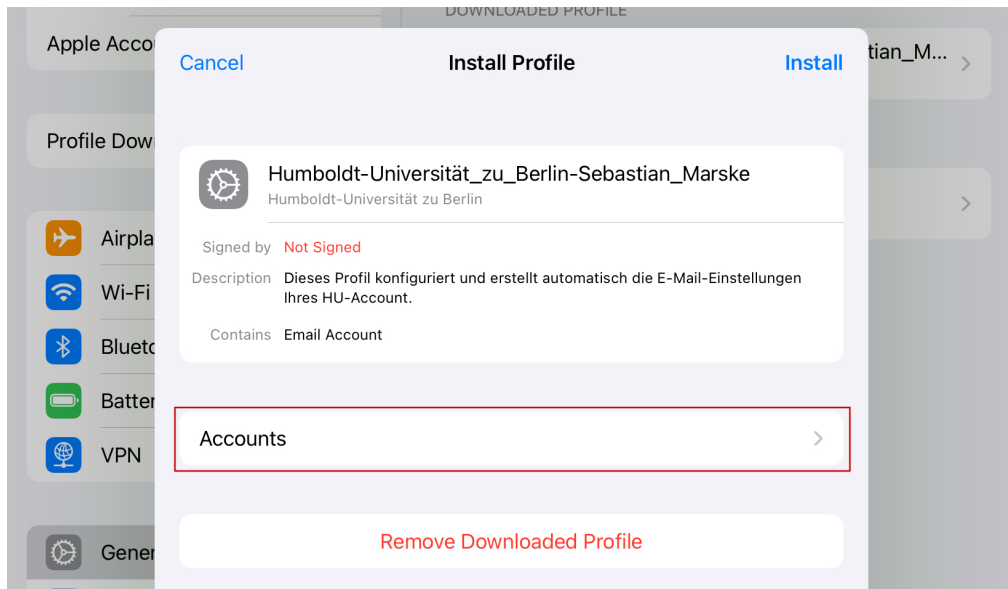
DOWNLOADED PROFILE

Apple Acco

tian_M...

Profile Dow

Airpla

Wi-Fi

Blueto

Batter

VPN

Gener

Cancel

Install Profile

Install

Humboldt-Universität_zu_Berlin-Sebastian_Marske

Humboldt-Universität zu Berlin

Signed by Not Signed

Description Dieses Profil konfiguriert und erstellt automatisch die E-Mail-Einstellungen Ihres HU-Account.

Contains Email Account

Accounts

Remove Downloaded Profile